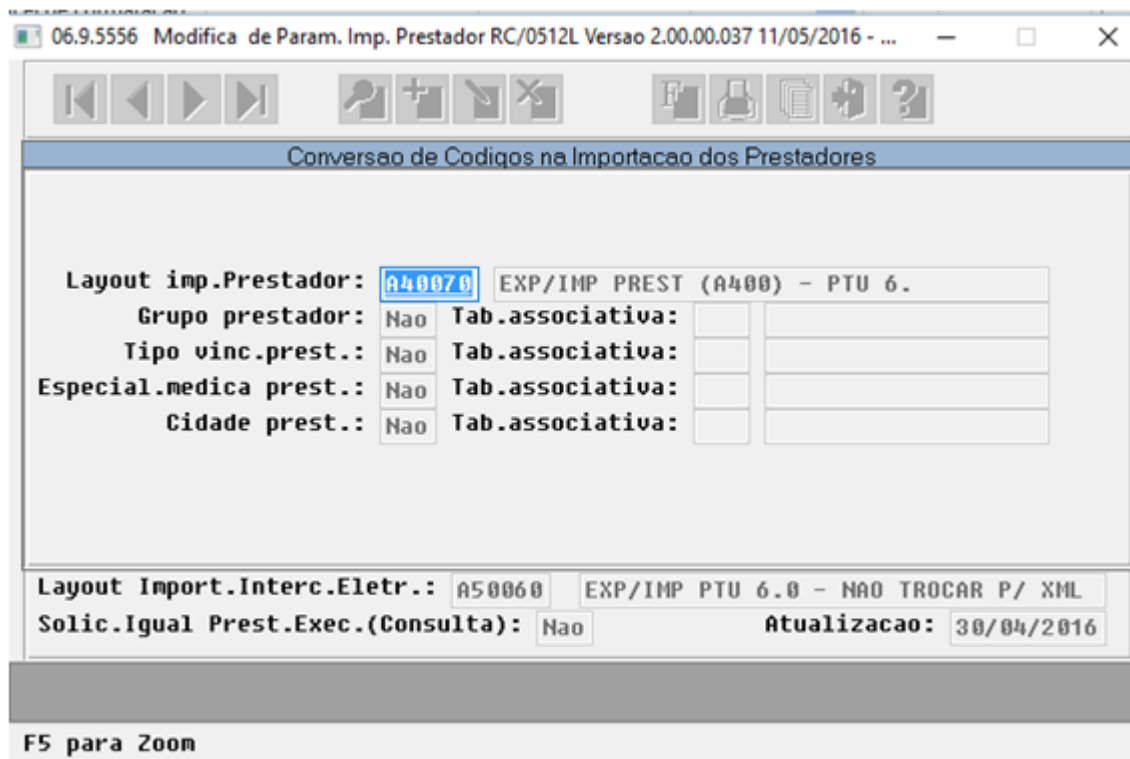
06.9.5556 Modifica de Param. Imp. Prestador RC/0512L Versao 2.00.00.037 11/05/2016 - ...

Conversao de Codigos na Importacao dos Prestadores

Layout imp.Prestador: A40070 EXP/IMP PREST (A400) - PTU 6.
Grupo prestador: Nao Tab.associativa:
Tipo vinc.prest.: Nao Tab.associativa:
Especial.medica prest.: Nao Tab.associativa:
Cidade prest.: Nao Tab.associativa:

Layout Import.Interc.Eletr.: A50060 EXP/IMP PTU 6.0 - NAO TROCAR P/ XML
Solic.Igual Prest.Exec.(Consulta): Nao Atualizacao: 30/04/2016

F5 para Zoom